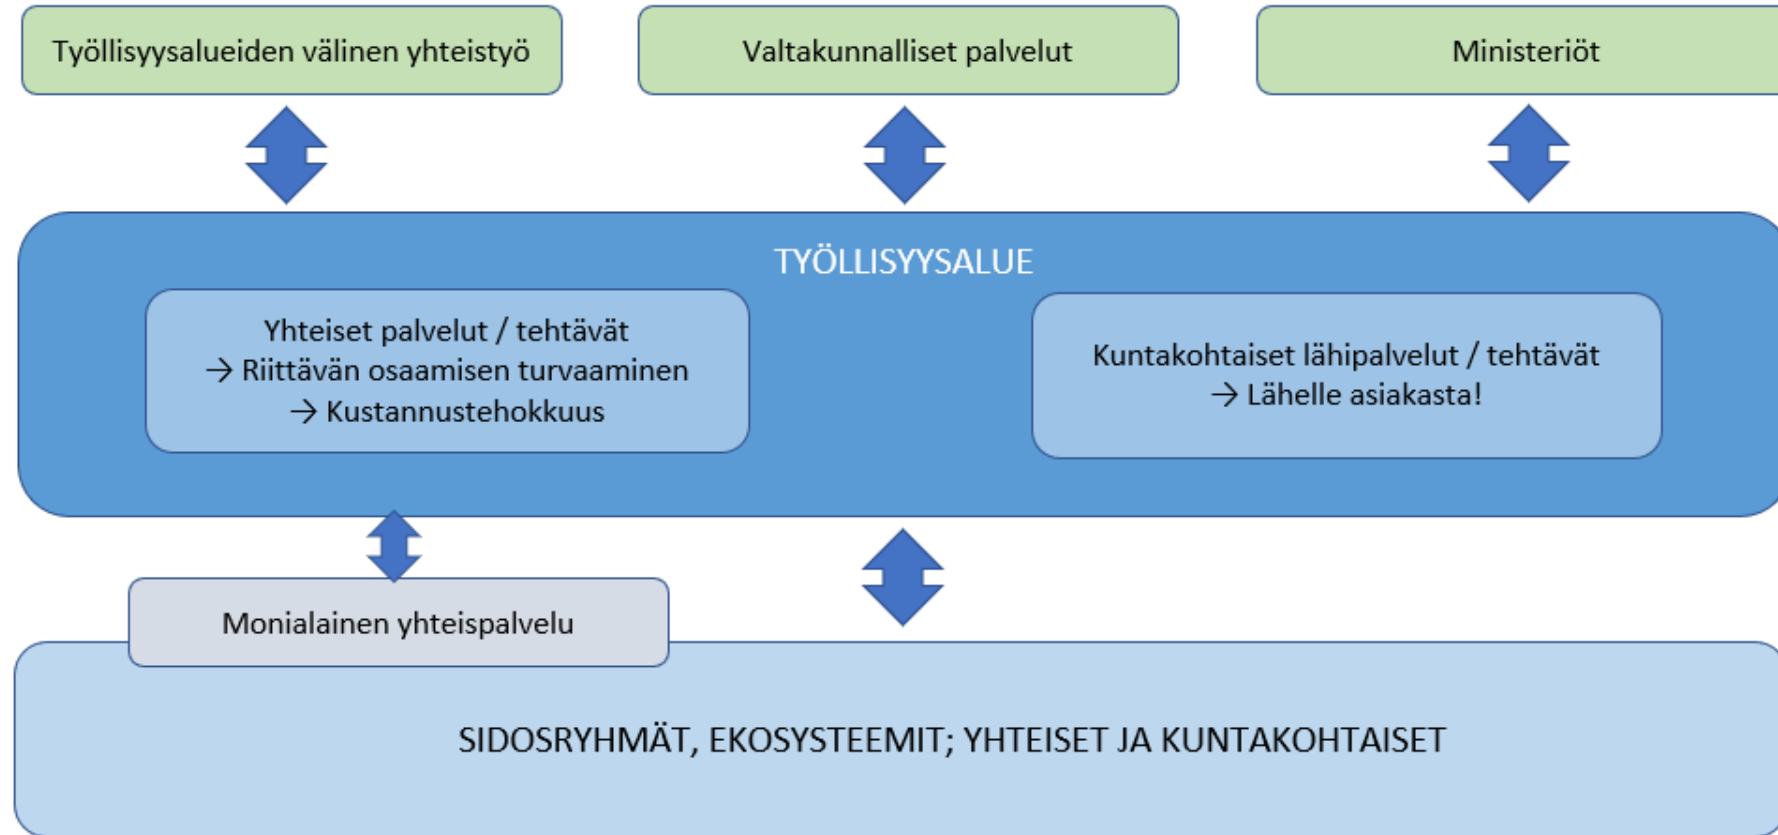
Työllisyysalueiden välinen yhteistyö

Valtakunnalliset palvelut

Ministeriöt

TYÖLLISYYSALUE

Yhteiset palvelut / tehtävät
→ Riittävän osaamisen turvaaminen
→ Kustannustehokkuus

Kuntakohtaiset lähipalvelut / tehtävät
→ Lähelle asiakasta!

Monialainen yhteispalvelu

SIDOSRYHMÄT, EKOSYSTEEMIT; YHTEISET JA KUNTAKOHTAISET